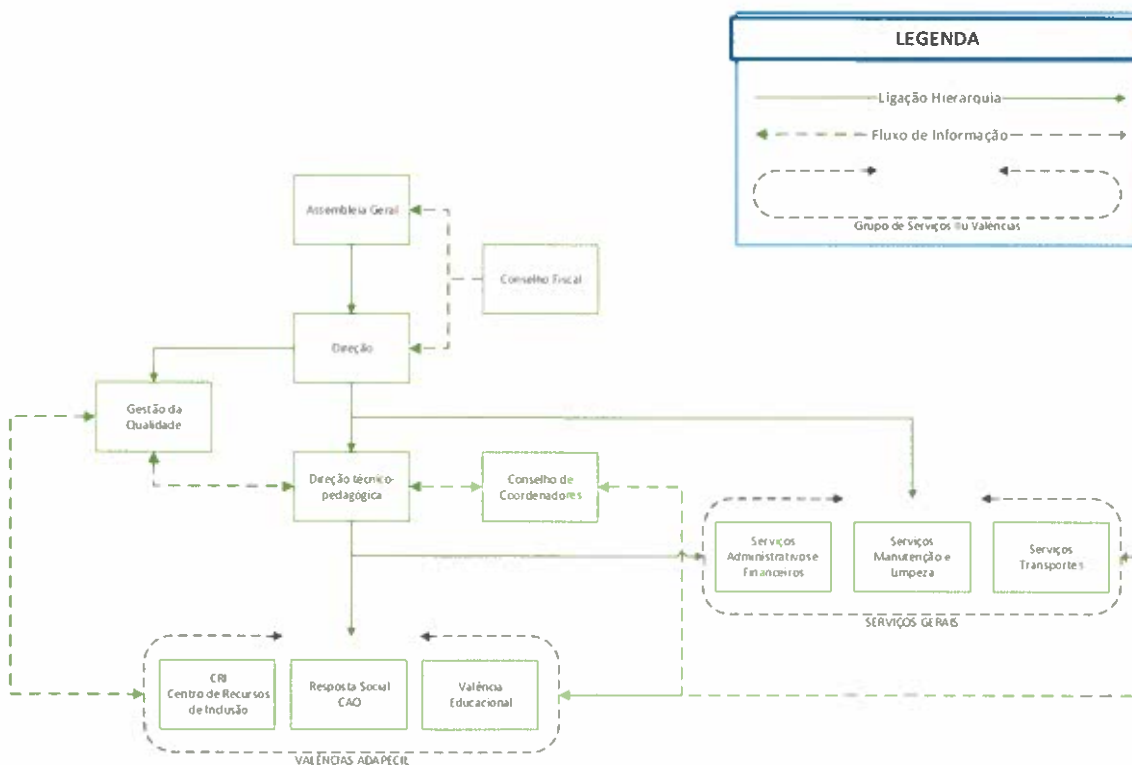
LEGENDA

Ligação Hierarquia

Fluxo de Informação

Grupo de Serviços ou Valências

Assembleia Geral

Conselho Fiscal

Direção

Gestão da Qualidade

Direção técnico-pedagógica

Conselho de Coordenadores

Serviços Administrativos e Financeiros

Serviços Manutenção e Limpeza

Serviços Transportes

SERVIÇOS GERAIS

CRI Centro de Recursos de Inclusão

Resposta Social CAO

Valência Educacional

VALÊNCIAS ADAPECIL